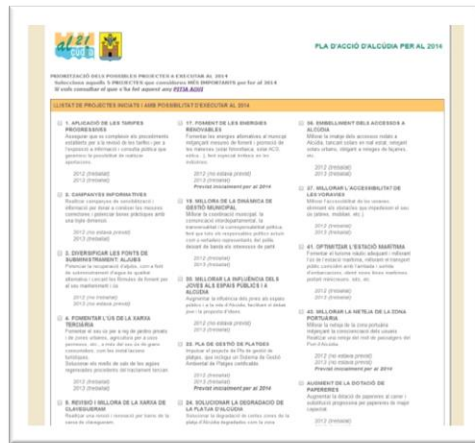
PLA D'ACCIÓ D'ALCÚDIA PER AL 2014

PRIORITZACIÓ DELS POSSIBLES PROJECTES A EXECUTAR AL 2014
Seleccionau aquells 5 PROJECTES que consideres MÉS IMPORTANTS per fer al 2014
Si vols consultar el que s'ha fet aquest any PITJA AQUÍ

LLISTAT DE PROJECTES INICIATS I AMB POSSIBILITAT D'EXECUTAR AL 2014

1. APLICACIÓ DE LES TARIFES PROGRESSIVES
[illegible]
2012 (iniciat)
2013 (iniciat)

8. CAMPANYES INFORMATIVES
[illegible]
2012 (no estava previst)
2013 (iniciat)

3. DIVERSIFICAR LES FONTS DE SUBMINISTRAMENT D'AIGUES
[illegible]
2012 (no iniciat)
2013 (no iniciat)

4. FOMENTAR L'ÚS DE LA XARXA TERCIÀRIA
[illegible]
2012 (iniciat)
2013 (iniciat)

5. REVISIÓ I MILLORA DE LA XARXA DE CLAVEGUERAM
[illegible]

17. FOMENT DE LES ENERGIES RENOVABLES
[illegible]
2012 (iniciat)
2013 (iniciat)
Previst inicialment per al 2014

18. MILLORA DE LA DINÀMICA DE GESTIÓ MUNICIPAL
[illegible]
2012 (iniciat)
2013 (iniciat)

20. MILLORAR LA INFLUÈNCIA DELS JOVES ALS ESPAIS PÚBLICS I A ALCÚDIA
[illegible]
2012 (no estava previst)
2013 (iniciat)

22. PLA DE GESTIÓ DE PLATGES
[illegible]
2012 (iniciat)
2013 (iniciat)
Previst inicialment per al 2014

24. SOLUCIONAR LA DEGRADACIÓ DE LA PLATJA D'ALCÚDIA
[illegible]

26. EMBELLIMENT DELS ACCESSOS A ALCÚDIA
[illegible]
2012 (iniciat)
2013 (iniciat)

27. MILLORAR L'ACCESSIBILITAT DE LES VORAVIES
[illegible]
2012 (iniciat)
2013 (iniciat)

41. OPTIMITZAR L'ESTACIÓ MARÍTIMA
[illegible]
2012 (iniciat)
2013 (iniciat)

43. MILLORAR LA NETEJA DE LA ZONA PORTUÀRIA
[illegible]
2012 (no estava previst)
2013 (no iniciat)
Previst inicialment per al 2014

AUGMENT DE LA DOTACIÓ DE PAPERERES
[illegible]
2012 (iniciat)
2013 (iniciat)